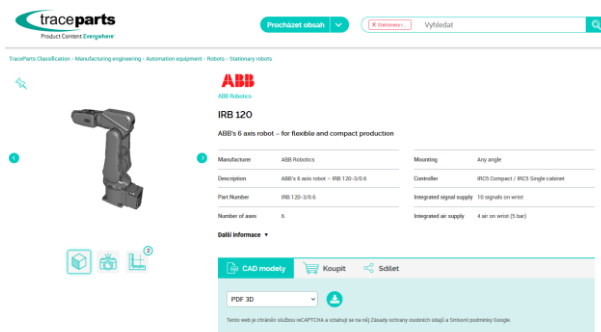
traceparts
Product Content Everywhere

Procházet obsah

× Stationary r...

Vyhledat

TraceParts Classification › Manufacturing engineering › Automation equipment › Robots › Stationary robots

ABB
ABB Robotics

IRB 120

ABB's 6 axis robot – for flexible and compact production

| Manufacturer | ABB Robotics | Mounting | Any angle |
|---|---|---|---|
| Description | ABB's 6 axis robot – IRB 120-3/0.6 | Controller | IRC5 Compact / IRC5 Single cabinet |
| Part Number | IRB 120-3/0.6 | Integrated signal supply | 10 signals on wrist |
| Number of axes | 6 | Integrated air supply | 4 air on wrist (5 bar) |

Další informace ▾

2

CAD modely

Koupit

Sdílet

PDF 3D

Tento web je chráněn službou reCAPTCHA a vztahují se na něj Zásady ochrany osobních údajů a Smluvní podmínky Google.